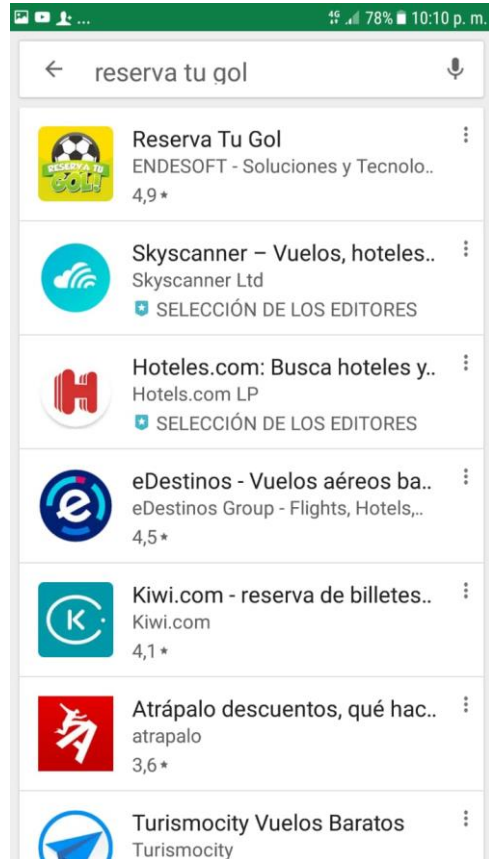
4G 78% 10:10 p. m.

reserva tu gol

RESERVA TU GOL!

Reserva Tu Gol
ENDESOFT - Soluciones y Tecnolo..
4,9 ★

Skyscanner – Vuelos, hoteles..
Skyscanner Ltd
SELECCIÓN DE LOS EDITORES

Hoteles.com: Busca hoteles y..
Hotels.com LP
SELECCIÓN DE LOS EDITORES

eDestinos - Vuelos aéreos ba..
eDestinos Group - Flights, Hotels,..
4,5 ★

Kiwi.com - reserva de billetes..
Kiwi.com
4,1 ★

Atrápalo descuentos, qué hac..
atrapalo
3,6 ★

Turismocity Vuelos Baratos
Turismocity